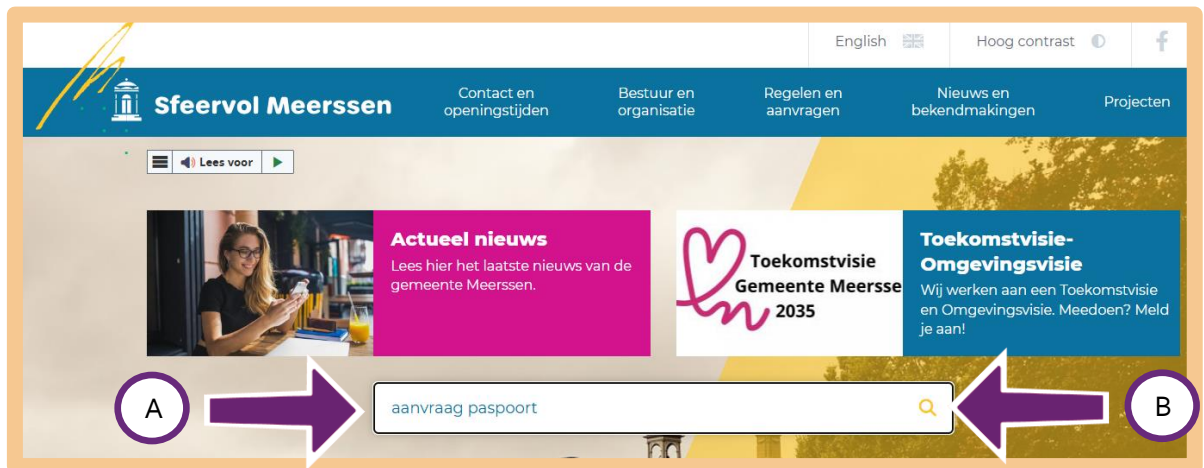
English

Hoog contrast

Sfeervol Meerssen

Contact en openingstijden

Bestuur en organisatie

Regelen en aanvragen

Nieuws en bekendmakingen

Projecten

Lees voor

Actueel nieuws

Lees hier het laatste nieuws van de gemeente Meerssen.

Toekomstvisie Gemeente Meerssen 2035

Toekomstvisie-Omgevingsvisie

Wij werken aan een Toekomstvisie en Omgevingsvisie. Meedoen? Meld je aan!

A

aanvraag paspoort

B